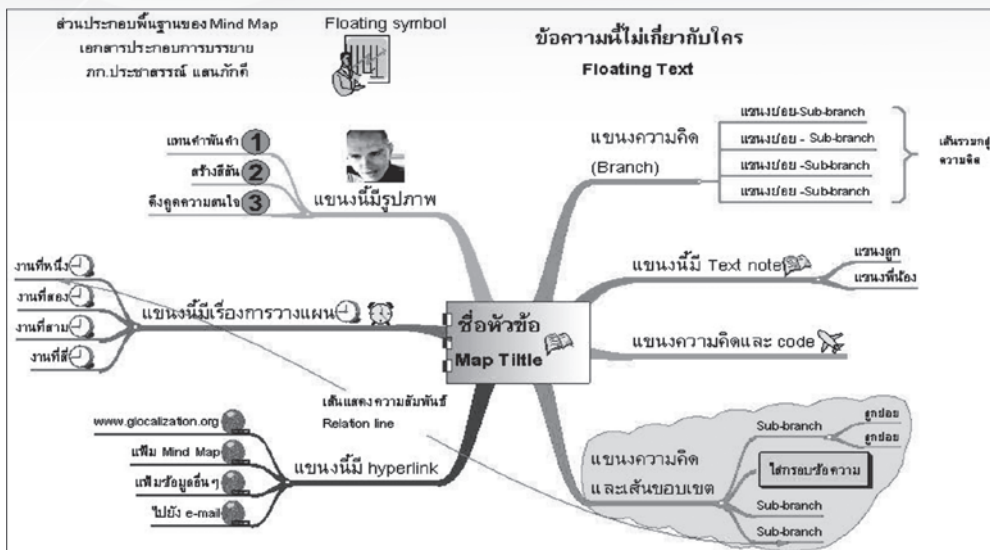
ส่วนประกอบพื้นฐานของ Mind Map
เอกสารประกอบการบรรยาย
ภก.ประชาสรรณ์ แสนภักดี

Floating symbol

ข้อความนี้ไม่เกี่ยวกับใคร
Floating Text

แทนคำพันคำ 1
สร้างสีสัน 2
ดึงดูดความสนใจ 3
แขนงนี้มีรูปภาพ

แขนงความคิด
(Branch)
แขนงย่อย-Sub-branch
แขนงย่อย - Sub-branch
แขนงย่อย -Sub-branch
แขนงย่อย -Sub-branch
เส้นรวมกลุ่ม
ความคิด

งานที่หนึ่ง
งานที่สอง
งานที่สาม
งานที่สี่
แขนงนี้มีเรื่องการวางแผน

แขนงนี้มี Text note
แขนงลูก
แขนงพี่น้อง

ชื่อหัวข้อ
Map Tiltle

แขนงความคิดและ code

เส้นแสดงความสัมพันธ์
Relation line

www.glocalization.org
แฟ้ม Mind Map
แฟ้มข้อมูลอื่นๆ
ไปยัง e-mail
แขนงนี้มี hyperlink

แขนงความคิด
และเส้นขอบเขต
Sub-branch
ลูกย่อย
ลูกย่อย
ใส่กรอบข้อความ
Sub-branch
Sub-branch